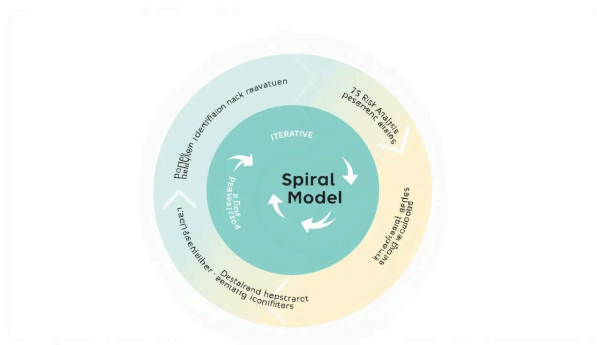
ITERATIVE

Spiral Model

pond
teacrlein identifiion nack reavatuen

25 Risr Analsis
pesenent aleins

imacteal sarlaes
aoopee Gevive

Destarand hepscrarct
eeniarg iconifiters

Lacnadeneliber

eTent
Peavation